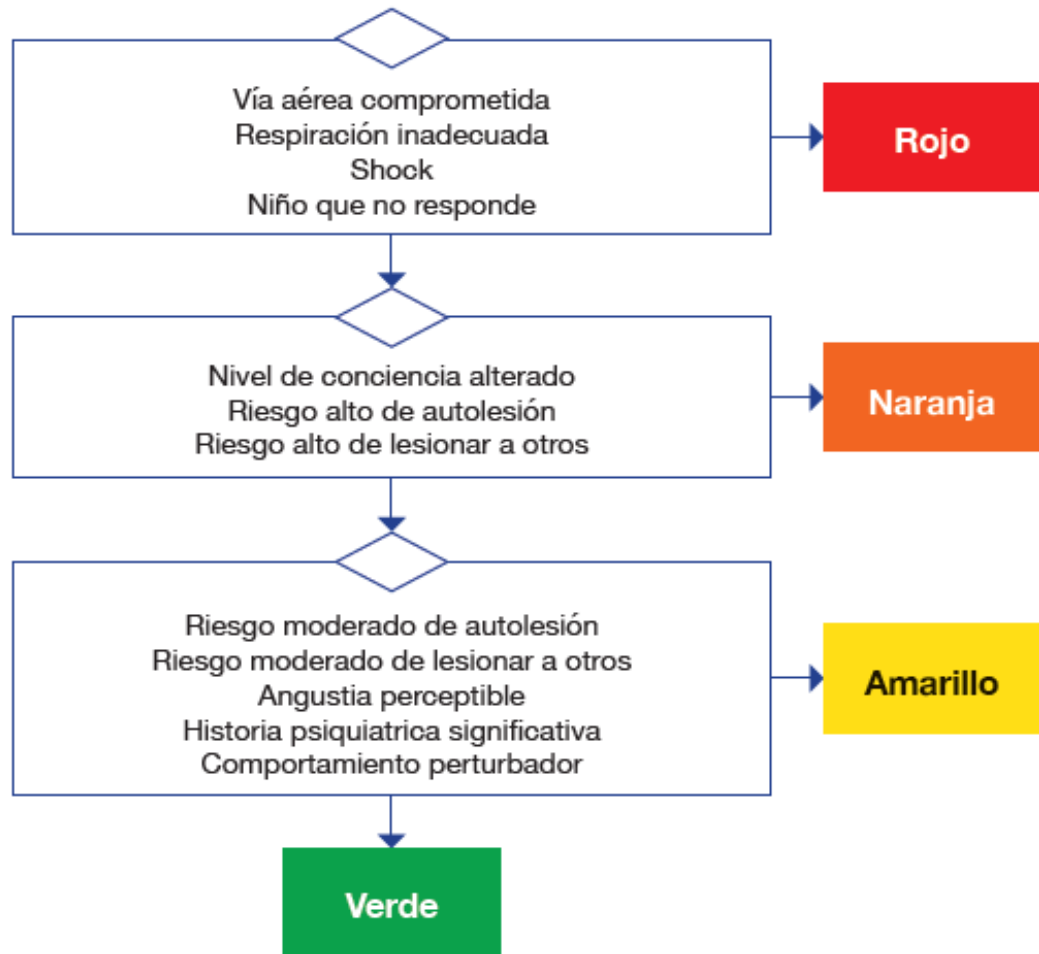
Vía aérea comprometida
Respiración inadecuada
Shock
Niño que no responde

Rojo

Nivel de conciencia alterado
Riesgo alto de autolesión
Riesgo alto de lesionar a otros

Naranja

Riesgo moderado de autolesión
Riesgo moderado de lesionar a otros
Angustia perceptible
Historia psiquiatrica significativa
Comportamiento perturbador

Amarillo

Verde